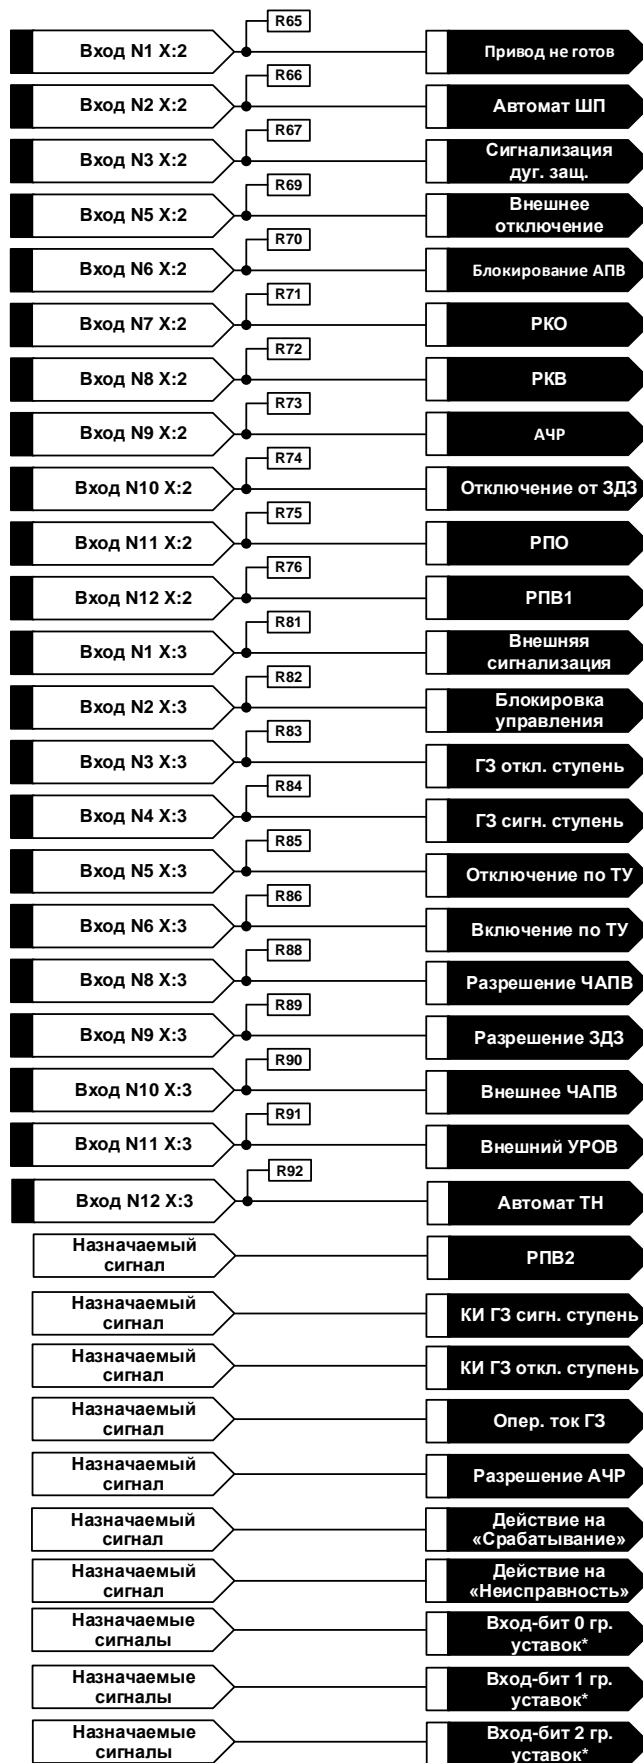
R65
Вход N1 X:2
Привод не готов
R66
Вход N2 X:2
Автомат ШП
R67
Вход N3 X:2
Сигнализация дуг. защ.
R69
Вход N5 X:2
Внешнее отключение
R70
Вход N6 X:2
Блокирование АПВ
R71
Вход N7 X:2
РКО
R72
Вход N8 X:2
РКВ
R73
Вход N9 X:2
АЧР
R74
Вход N10 X:2
Отключение от ЗДЗ
R75
Вход N11 X:2
РПО
R76
Вход N12 X:2
РПВ1
R81
Вход N1 X:3
Внешняя сигнализация
R82
Вход N2 X:3
Блокировка управления
R83
Вход N3 X:3
ГЗ откл. ступень
R84
Вход N4 X:3
ГЗ сигн. ступень
R85
Вход N5 X:3
Отключение по ТУ
R86
Вход N6 X:3
Включение по ТУ
R88
Вход N8 X:3
Разрешение ЧАПВ
R89
Вход N9 X:3
Разрешение ЗДЗ
R90
Вход N10 X:3
Внешнее ЧАПВ
R91
Вход N11 X:3
Внешний УРОВ
R92
Вход N12 X:3
Автомат ТН
Назначаемый сигнал
РПВ2
Назначаемый сигнал
КИ ГЗ сигн. ступень
Назначаемый сигнал
КИ ГЗ откл. ступень
Назначаемый сигнал
Опер. ток ГЗ
Назначаемый сигнал
Разрешение АЧР
Назначаемый сигнал
Действие на «Срабатывание»
Назначаемый сигнал
Действие на «Неисправность»
Назначаемые сигналы
Вход-бит 0 гр. уставок*
Назначаемые сигналы
Вход-бит 1 гр. уставок*
Назначаемые сигналы
Вход-бит 2 гр. уставок*